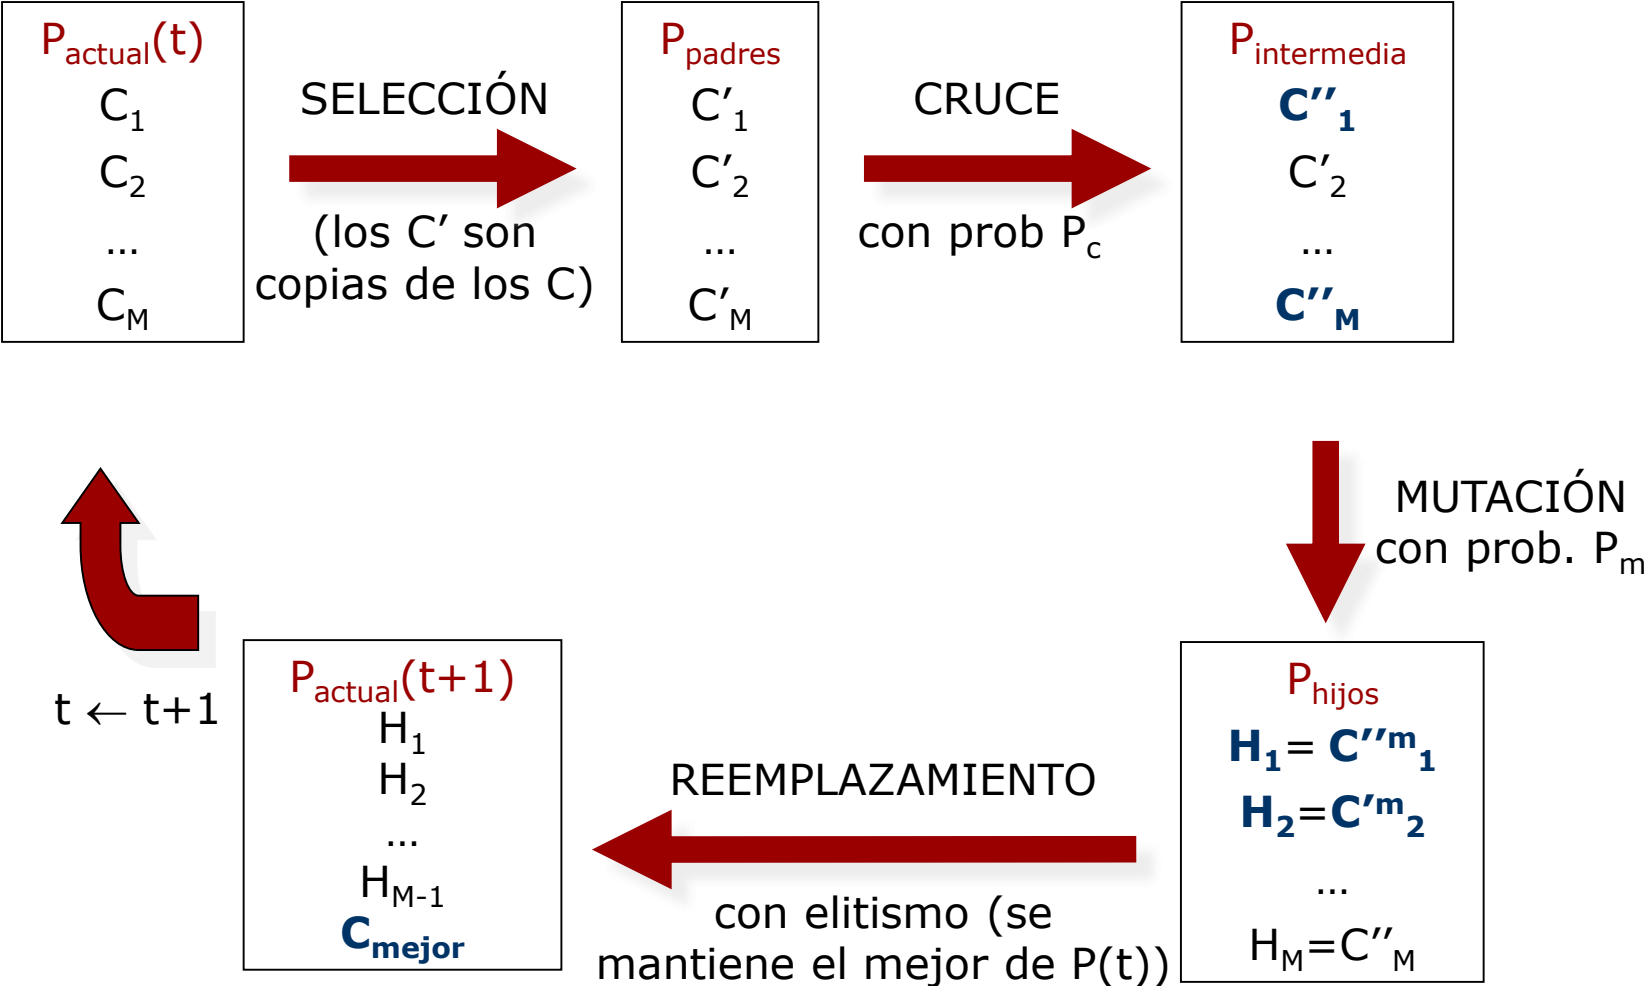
$P_{actual}(t)$
$C_1$
$C_2$
…
$C_M$

SELECCIÓN

(los C′ son copias de los C)

$P_{padres}$
$C'_1$
$C'_2$
…
$C'_M$

CRUCE

con prob $P_c$

$P_{intermedia}$
$C''_1$
$C'_2$
…
$C''_M$

MUTACIÓN con prob. $P_m$

$P_{hijos}$
$H_1 = C''^m_1$
$H_2 = C'^m_2$
…
$H_M = C''_M$

REEMPLAZAMIENTO

con elitismo (se mantiene el mejor de P(t))

$P_{actual}(t+1)$
$H_1$
$H_2$
…
$H_{M-1}$
$C_{mejor}$

$t \leftarrow t+1$